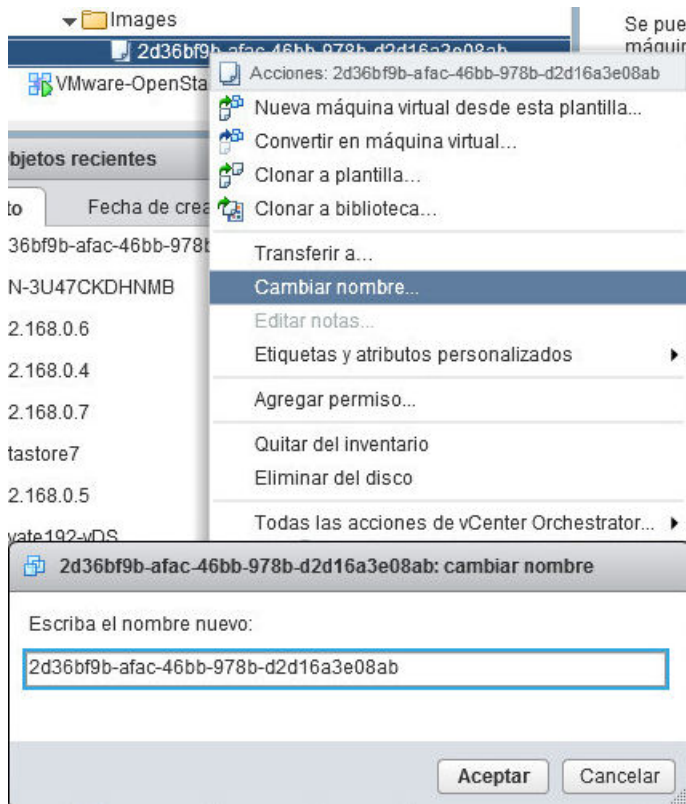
Images
2d36bf9b-afac-46bb-978b-d2d16a3e08ab
VMware-OpenSta
Se pue
máquir
bjetos recientes
to
Fecha de crea
36bf9b-afac-46bb-978b
N-3U47CKDHNMB
2.168.0.6
2.168.0.4
2.168.0.7
tastore7
2.168.0.5
vate192-vDS

Acciones: 2d36bf9b-afac-46bb-978b-d2d16a3e08ab
Nueva máquina virtual desde esta plantilla...
Convertir en máquina virtual...
Clonar a plantilla...
Clonar a biblioteca...
Transferir a...
Cambiar nombre...
Editar notas...
Etiquetas y atributos personalizados
Agregar permiso...
Quitar del inventario
Eliminar del disco
Todas las acciones de vCenter Orchestrator...

2d36bf9b-afac-46bb-978b-d2d16a3e08ab: cambiar nombre
Escriba el nombre nuevo:
2d36bf9b-afac-46bb-978b-d2d16a3e08ab
Aceptar
Cancelar